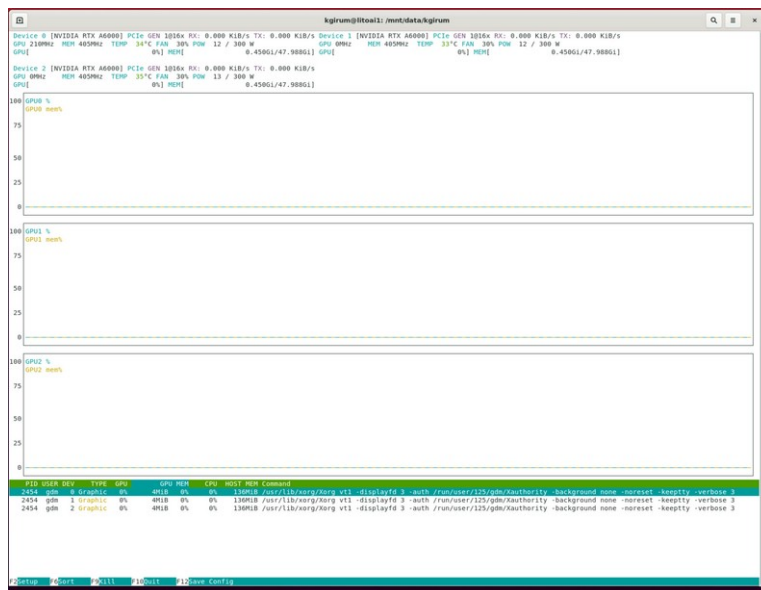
kgirum@litoai1: /mnt/data/kgirum

Device 0 [NVIDIA RTX A6000] PCIe GEN 1@16x RX: 0.000 KiB/s TX: 0.000 KiB/s Device 1 [NVIDIA RTX A6000] PCIe GEN 1@16x RX: 0.000 KiB/s TX: 0.000 KiB/s
GPU 210MHz MEM 405MHz TEMP 34°C FAN 30% POW 12 / 300 W GPU 0MHz MEM 405MHz TEMP 33°C FAN 30% POW 12 / 300 W
GPU[ 0%] MEM[ 0.450Gi/47.988Gi] GPU[ 0%] MEM[ 0.450Gi/47.988Gi]

Device 2 [NVIDIA RTX A6000] PCIe GEN 1@16x RX: 0.000 KiB/s TX: 0.000 KiB/s
GPU 0MHz MEM 405MHz TEMP 35°C FAN 30% POW 13 / 300 W
GPU[ 0%] MEM[ 0.450Gi/47.988Gi]

100 GPU0 %
GPU0 mem%
75
50
25
0

100 GPU1 %
GPU1 mem%
75
50
25
0

100 GPU2 %
GPU2 mem%
75
50
25
0

| PID | USER | DEV | TYPE | GPU | GPU MEM | CPU | HOST MEM | Command |
|---|---|---|---|---|---|---|---|---|
| 2454 | gdm | 0 | Graphic | 0% | 4MiB 0% | 0% | 136MiB | /usr/lib/xorg/Xorg vt1 -displayfd 3 -auth /run/user/125/gdm/Xauthority -background none -noreset -keeptty -verbose 3 |
| 2454 | gdm | 1 | Graphic | 0% | 4MiB 0% | 0% | 136MiB | /usr/lib/xorg/Xorg vt1 -displayfd 3 -auth /run/user/125/gdm/Xauthority -background none -noreset -keeptty -verbose 3 |
| 2454 | gdm | 2 | Graphic | 0% | 4MiB 0% | 0% | 136MiB | /usr/lib/xorg/Xorg vt1 -displayfd 3 -auth /run/user/125/gdm/Xauthority -background none -noreset -keeptty -verbose 3 |

F2Setup F6Sort F9Kill F10Quit F12Save Config